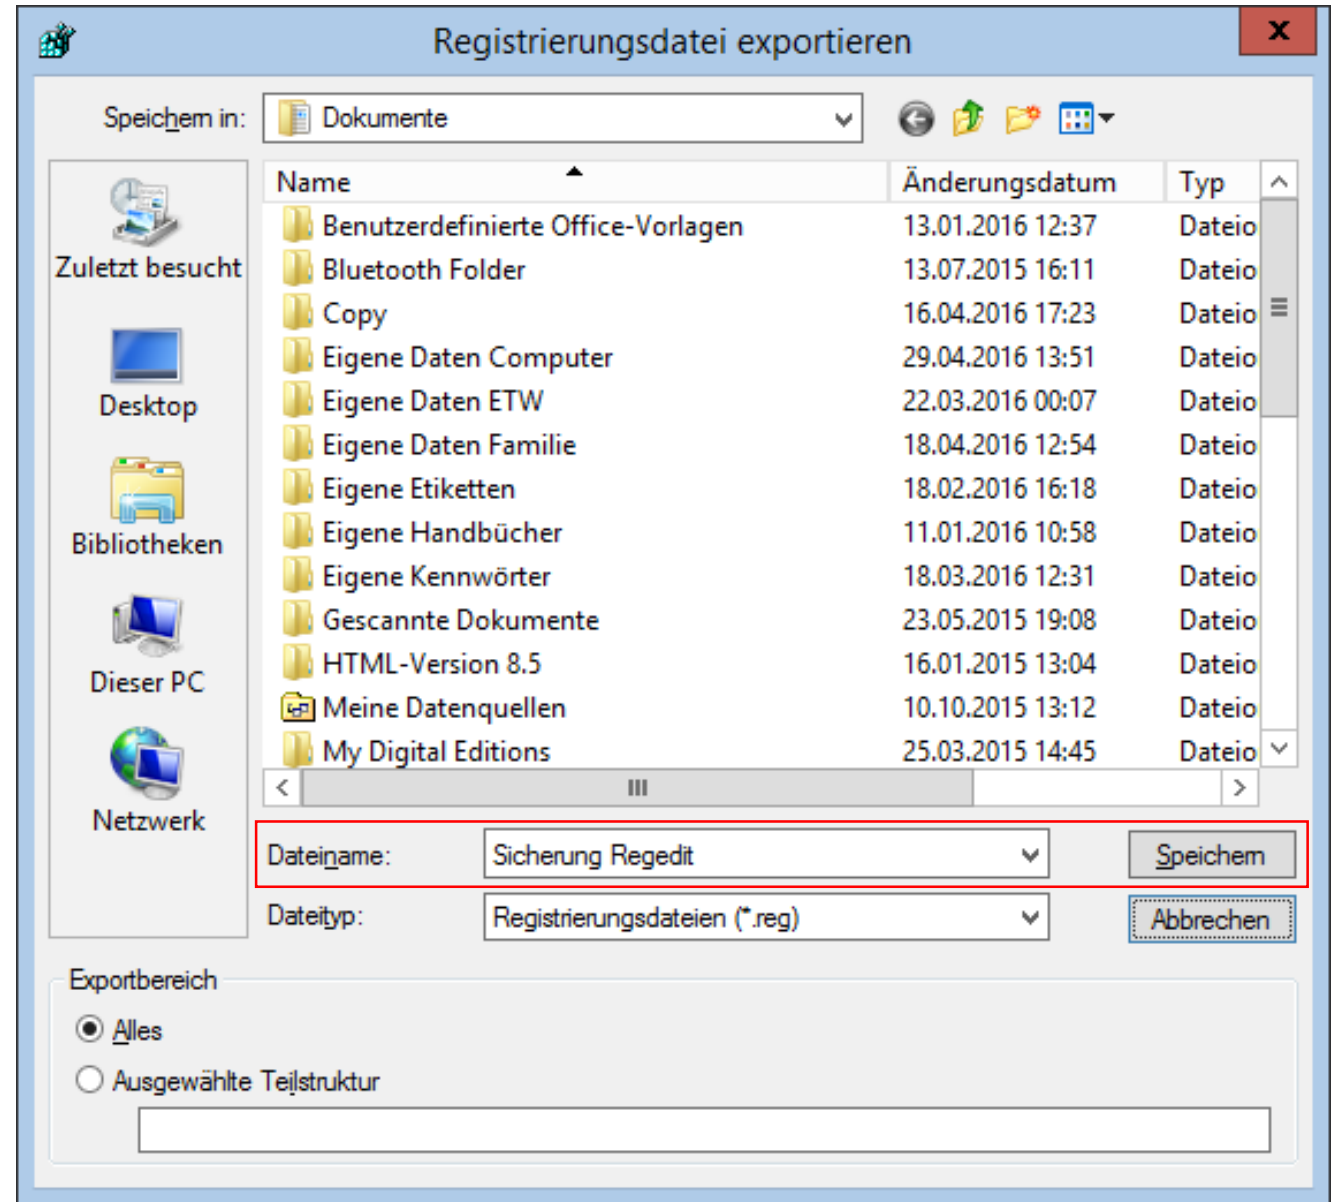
Registrierungsdatei exportieren

X

Speichern in: Dokumente

Zuletzt besucht

Desktop

Bibliotheken

Dieser PC

Netzwerk

| Name | Änderungsdatum | Typ |
|---|---|---|
| Benutzerdefinierte Office-Vorlagen | 13.01.2016 12:37 | Dateio |
| Bluetooth Folder | 13.07.2015 16:11 | Dateio |
| Copy | 16.04.2016 17:23 | Dateio |
| Eigene Daten Computer | 29.04.2016 13:51 | Dateio |
| Eigene Daten ETW | 22.03.2016 00:07 | Dateio |
| Eigene Daten Familie | 18.04.2016 12:54 | Dateio |
| Eigene Etiketten | 18.02.2016 16:18 | Dateio |
| Eigene Handbücher | 11.01.2016 10:58 | Dateio |
| Eigene Kennwörter | 18.03.2016 12:31 | Dateio |
| Gescannte Dokumente | 23.05.2015 19:08 | Dateio |
| HTML-Version 8.5 | 16.01.2015 13:04 | Dateio |
| Meine Datenquellen | 10.10.2015 13:12 | Dateio |
| My Digital Editions | 25.03.2015 14:45 | Dateio |

Dateiname: Sicherung Regedit

Speichern

Dateityp: Registrierungsdateien (*.reg)

Abbrechen

Exportbereich

Alles

Ausgewählte Teilstruktur